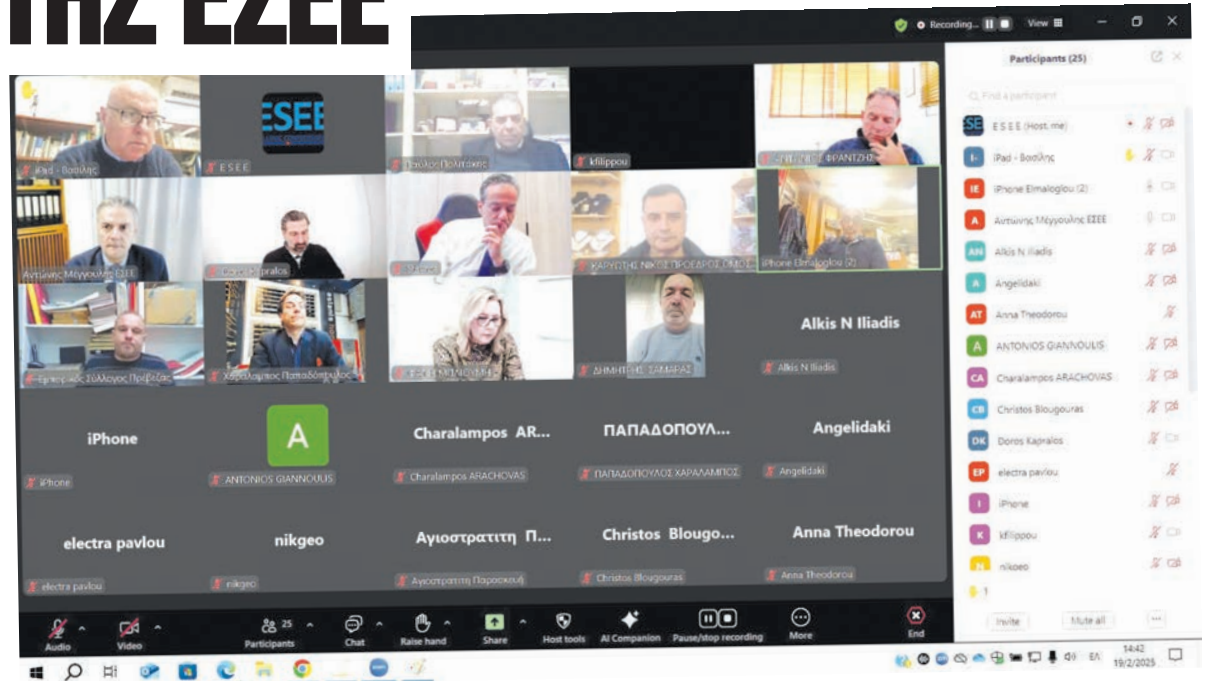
ΤΗΣ ΕΣΕΕ

Recording... View

Participants (25)

Find a participant

ESEE (Host, me)
iPad - Βασίλης
iPhone Elmaloglou (2)
Αντώνης Μέγγουλης ΕΣΕΕ
Alkis N Iliadis
Angelidaki
Anna Theodorou
ANTONIOS GIANNOULIS
Charalampos ARACHOVAS
Christos Blougouras
Doros Kapralos
electra pavlou
iPhone
kfilippou
nikgeo

Invite Mute all

iPad - Βασίλης
ESEE
Παύλος Πολιτάκης
kfilippou
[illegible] ΦΡΑΝΤΖΗΣ
Αντώνης Μέγγουλης ΕΣΕΕ
Doros Kapralos
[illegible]
ΚΑΡΥΩΤΗΣ ΝΙΚΟΣ ΠΡΟΕΔΡΟΣ ΟΜΟΣ
iPhone Elmaloglou (2)
Εμπορικός Σύλλογος Πρέβεζας
Χαράλαμπος Παπαδόπουλος
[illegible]
ΔΗΜΗΤΡΗΣ ΣΑΜΑΡΑΣ
Alkis N Iliadis
Alkis N Iliadis
iPhone
iPhone
A
ANTONIOS GIANNOULIS
Charalampos AR...
Charalampos ARACHOVAS
ΠΑΠΑΔΟΠΟΥΛ...
ΠΑΠΑΔΟΠΟΥΛΟΣ ΧΑΡΑΛΑΜΠΟΣ
Angelidaki
Angelidaki
electra pavlou
electra pavlou
nikgeo
nikgeo
Αγιοστρατιτη Π...
Αγιοστρατιτη Παρασκευή
Christos Blougo...
Christos Blougouras
Anna Theodorou
Anna Theodorou

Audio Video Participants 25 Chat Raise hand Share Host tools AI Companion Pause/stop recording More End

14:42 19/2/2025